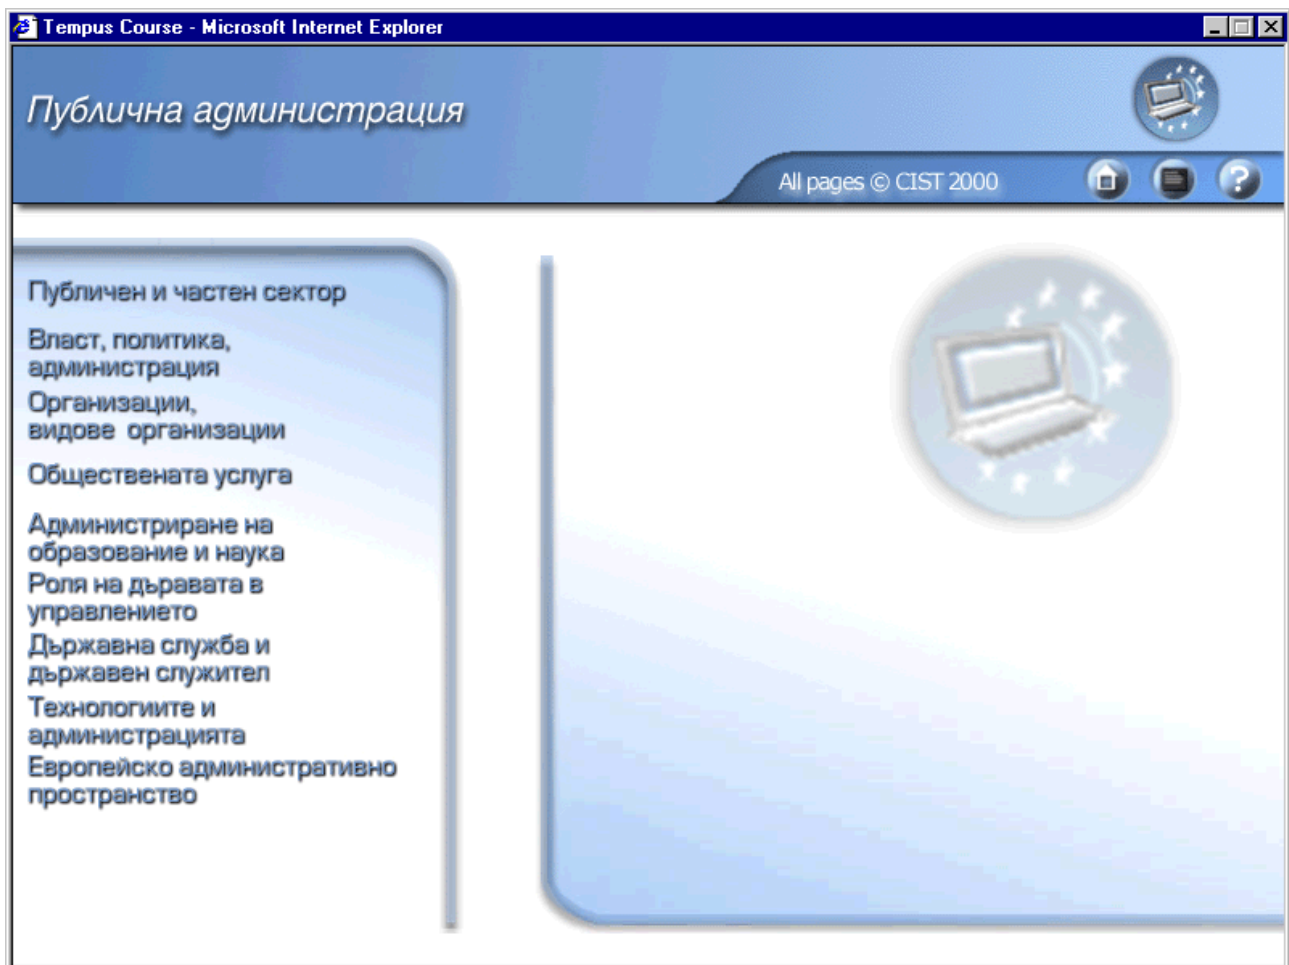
Tempus Course - Microsoft Internet Explorer

Публична администрация

All pages © CIST 2000

Публичен и частен сектор

Власт, политика, администрация

Организации, видове организации

Обществената услуга

Администриране на образование и наука

Роля на дървата в управлението

Държавна служба и държавен служител

Технологиите и администрацията

Европейско административно пространство